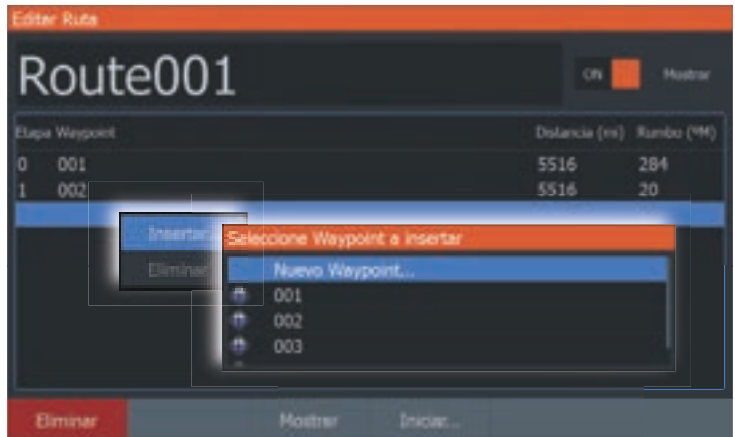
Editar Ruta

Route001

ON Mostrar

| Etapa | Waypoint | Distancia (m) | Rumbo (°M) |
|---|---|---|---|
| 0 | 001 | 5516 | 284 |
| 1 | 002 | 5516 | 20 |

Insertar

Eliminar

Seleccione Waypoint a insertar

Nuevo Waypoint...

001

002

003

Eliminar Mostrar Iniciar...